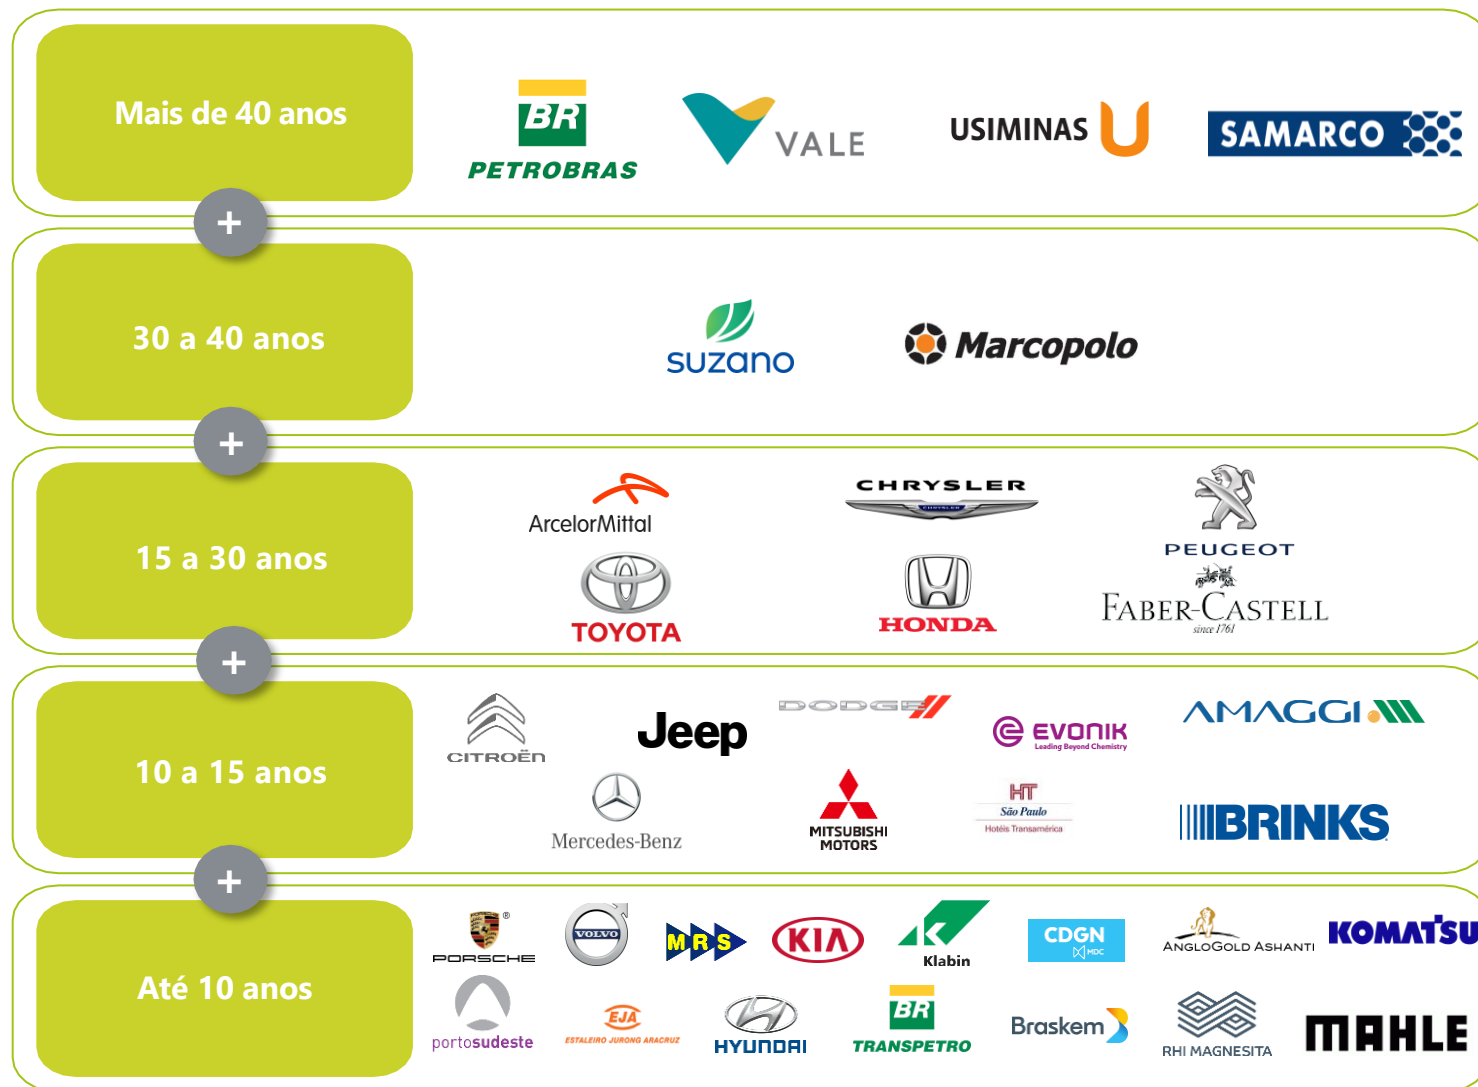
Mais de 40 anos

BR PETROBRAS

VALE

USIMINAS

SAMARCO

+

30 a 40 anos

suzano

Marcopolo

+

15 a 30 anos

ArcelorMittal

CHRYSLER

PEUGEOT

TOYOTA

HONDA

FABER-CASTELL since 1761

+

10 a 15 anos

CITROËN

Jeep

DODGE

EVONIK Leading Beyond Chemistry

AMAGGI

Mercedes-Benz

MITSUBISHI MOTORS

HT São Paulo Hotéis Transamérica

BRINKS

+

Até 10 anos

PORSCHE

VOLVO

MRS

KIA

Klabin

CDGN

ANGLOGOLD ASHANTI

KOMATSU

portosudeste

EJA ESTALEIRO JURONG ARACRUZ

HYUNDAI

BR TRANSPETRO

Braskem

RHI MAGNESITA

MAHLE